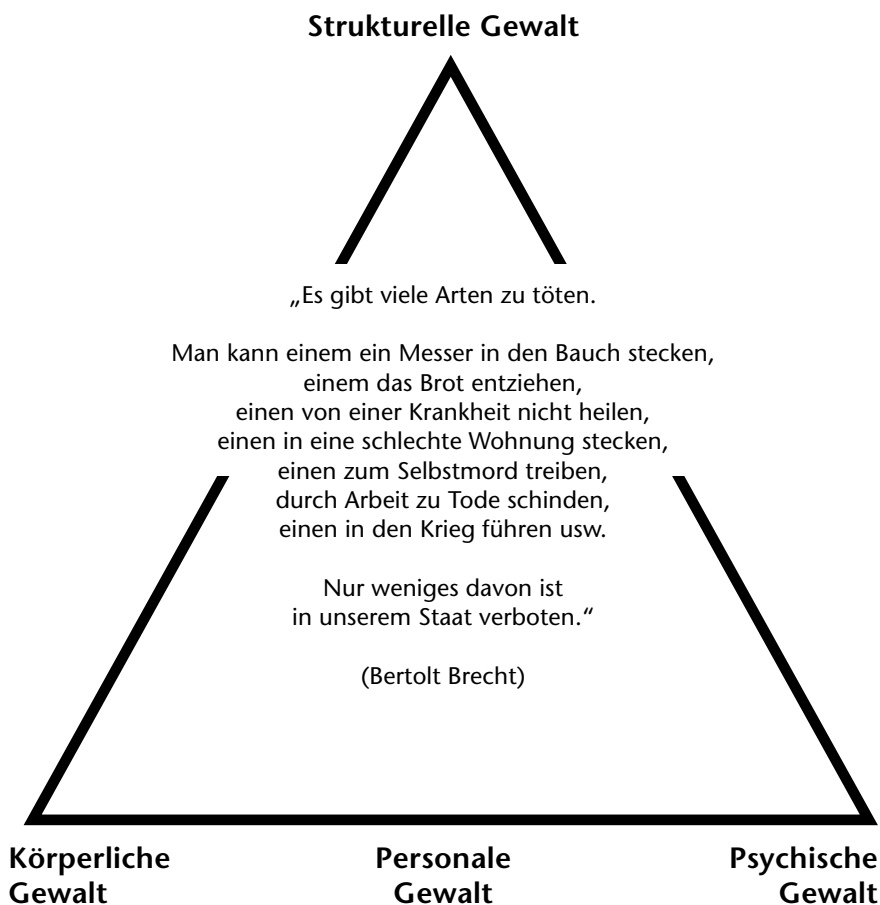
Strukturelle Gewalt

„Es gibt viele Arten zu töten.

Man kann einem ein Messer in den Bauch stecken, einem das Brot entziehen, einen von einer Krankheit nicht heilen, einen in eine schlechte Wohnung stecken, einen zum Selbstmord treiben, durch Arbeit zu Tode schinden, einen in den Krieg führen usw.

Nur weniges davon ist in unserem Staat verboten.“

(Bertolt Brecht)

Körperliche Gewalt

Personale Gewalt

Psychische Gewalt